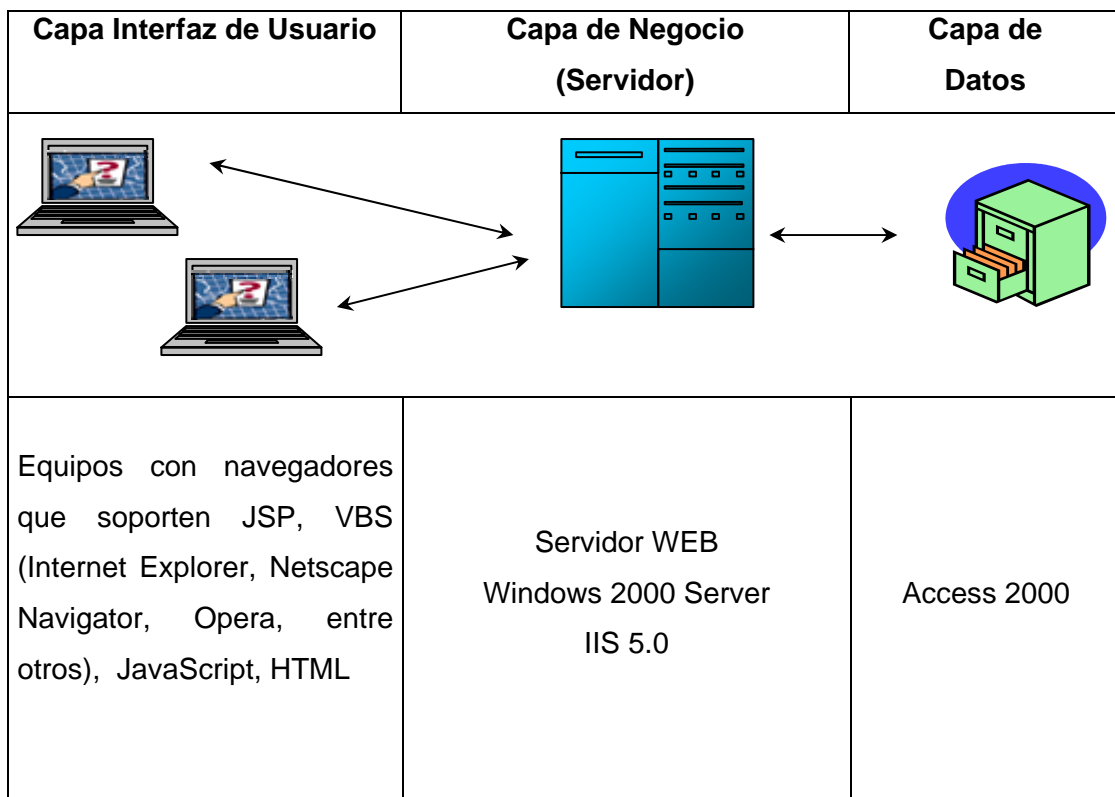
| Capa Interfaz de Usuario | Capa de Negocio (Servidor) | Capa de Datos |
|---|---|---|
| | | |
| Equipos con navegadores que soporten JSP, VBS (Internet Explorer, Netscape Navigator, Opera, entre otros), JavaScript, HTML | Servidor WEB Windows 2000 Server IIS 5.0 | Access 2000 |